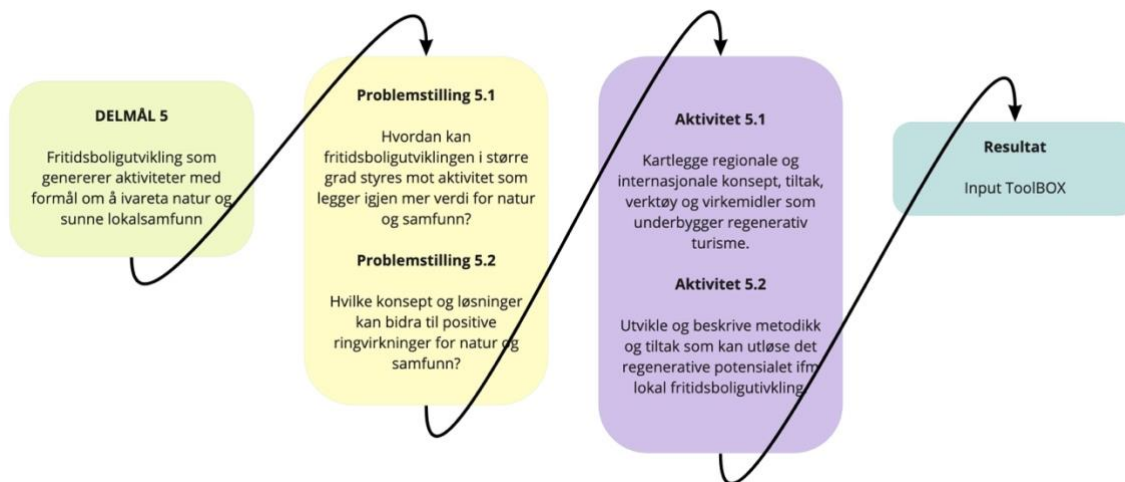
DELMÅL 5

Fritidsboligutvikling som genererer aktiviteter med formål om å ivareta natur og sunne lokalsamfunn

Problemstilling 5.1

Hvordan kan fritidsboligutviklingen i større grad styres mot aktivitet som legger igjen mer verdi for natur og samfunn?

Problemstilling 5.2

Hvilke konsept og løsninger kan bidra til positive ringvirkninger for natur og samfunn?

Aktivitet 5.1

Kartlegge regionale og internasjonale konsept, tiltak, verktøy og virkemidler som underbygger regenerativ turisme.

Aktivitet 5.2

Utvikle og beskrive metodikk og tiltak som kan utløse det regenerative potensialet ifm lokal fritidsboligutvikling

Resultat

Input ToolBOX